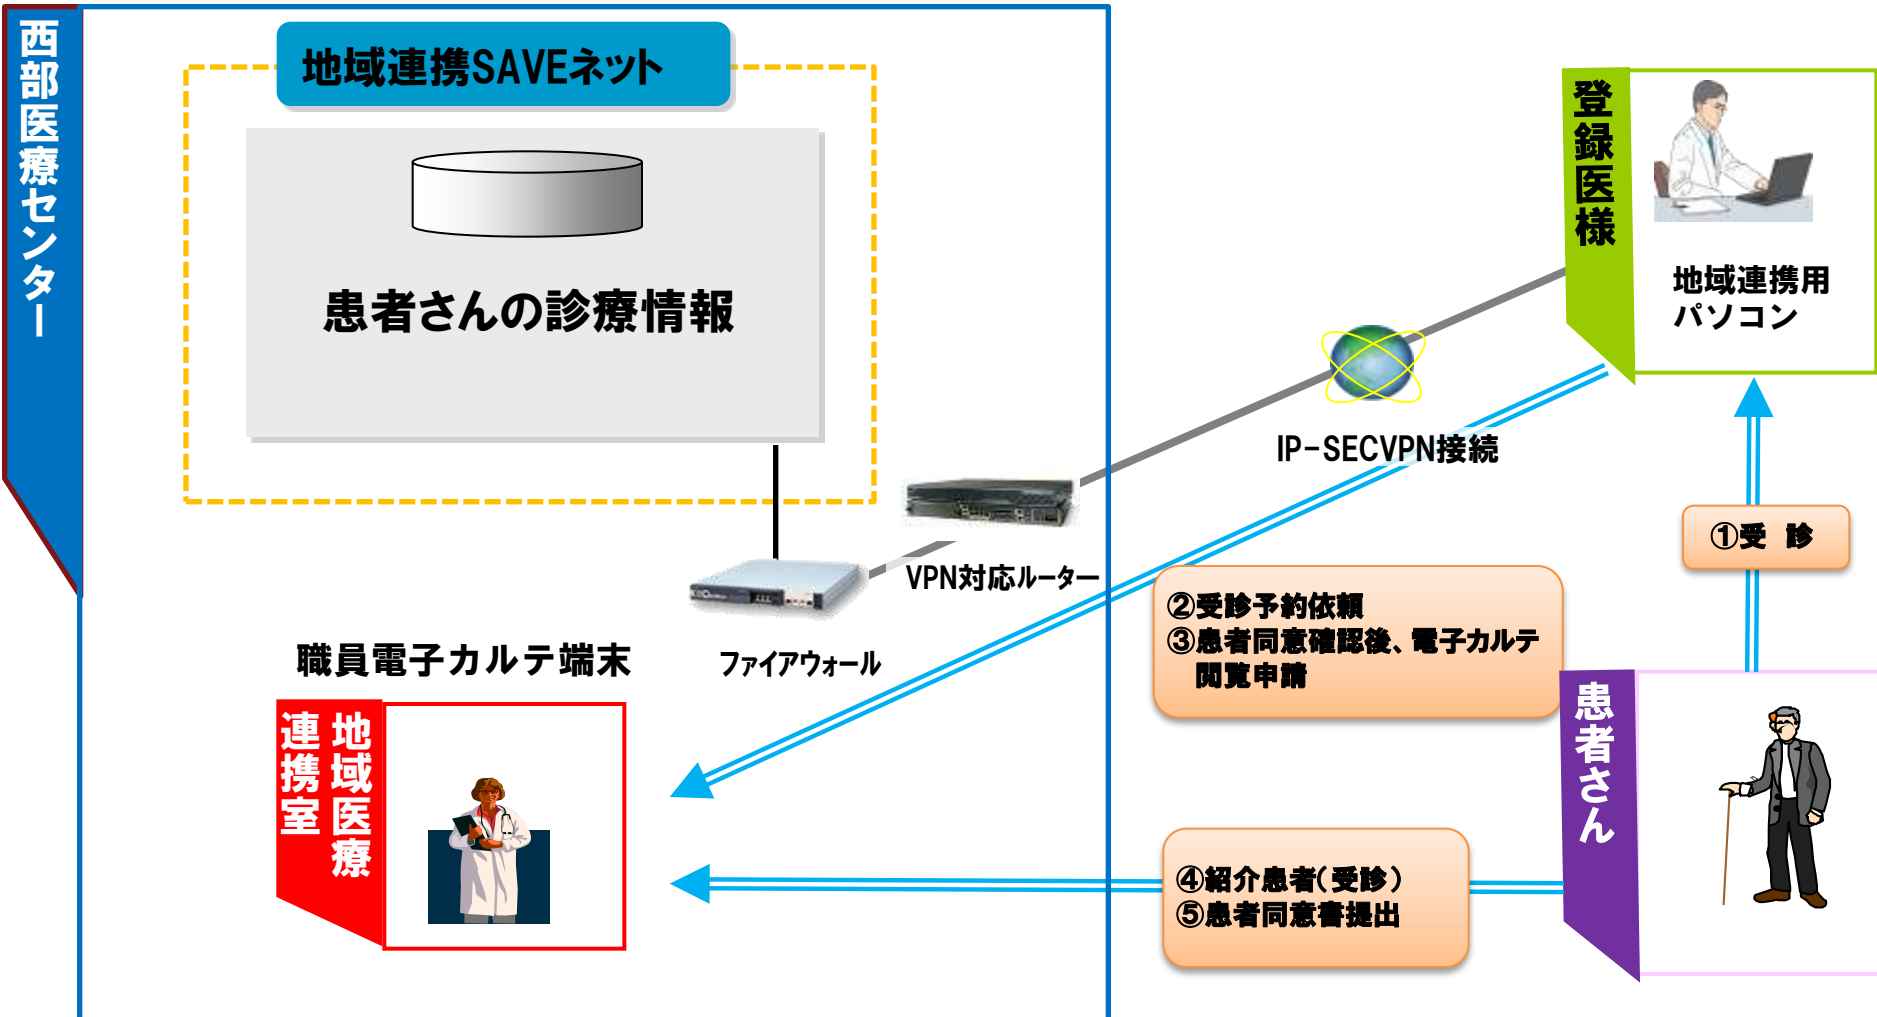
西部医療センター

地域連携SAVEネット

患者さんの診療情報

登録医様

地域連携用パソコン

IP-SECVPN接続

VPN対応ルーター

ファイアウォール

職員電子カルテ端末

地域医療連携室

①受　診

②受診予約依頼
③患者同意確認後、電子カルテ閲覧申請

患者さん

④紹介患者(受診)
⑤患者同意書提出